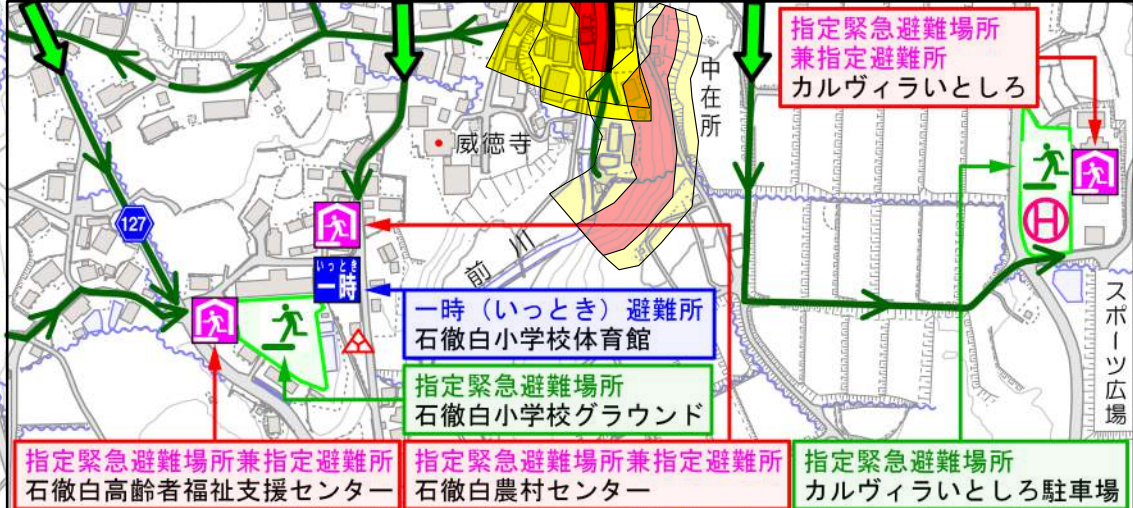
指定緊急避難場所
兼指定避難所
カルヴィラいとしろ

中在所

威徳寺

127

いっとき
一時

前川

一時（いっとき）避難所
石徹白小学校体育館

指定緊急避難場所
石徹白小学校グラウンド

スポーツ広場

指定緊急避難場所兼指定避難所
石徹白高齢者福祉支援センター

指定緊急避難場所兼指定避難所
石徹白農村センター

指定緊急避難場所
カルヴィラいとしろ駐車場